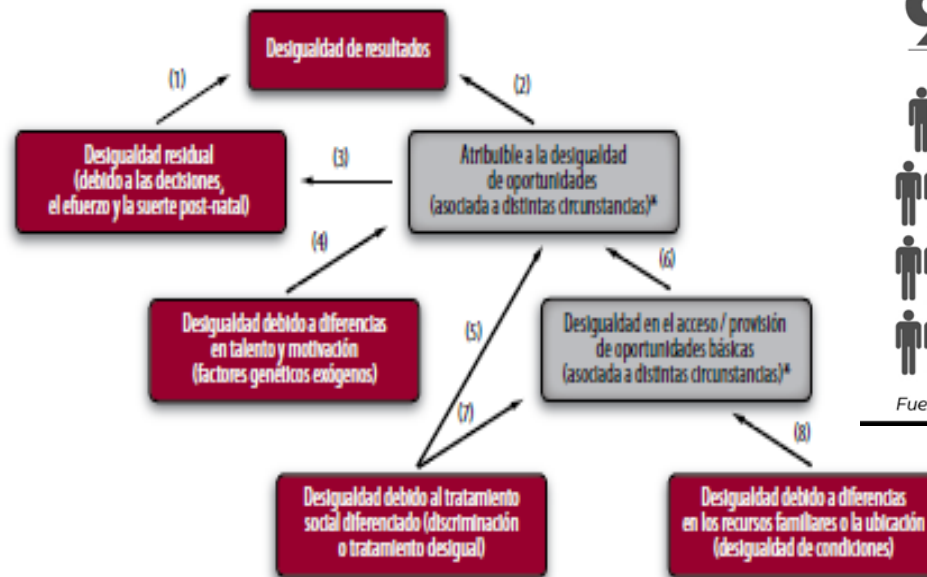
Desigualdad de resultados

(1)

(2)

Desigualdad residual (debido a las decisiones, el efuerzo y la suerte post-natal)

(3)

Atribuible a la desigualdad de oportunidades (asociada a distintas circunstancias)*

(4)

(6)

Desigualdad debido a diferencias en talento y motivación (factores genéticos exógenos)

(5)

Desigualdad en el acceso / provisión de oportunidades básicas (asociada a distintas circunstancias)*

(7)

(8)

Desigualdad debido al tratamiento social diferenciado (discriminación o tratamiento desigual)

Desigualdad debido a diferencias en los recursos familiares o la ubicación (desigualdad de condiciones)

Fue